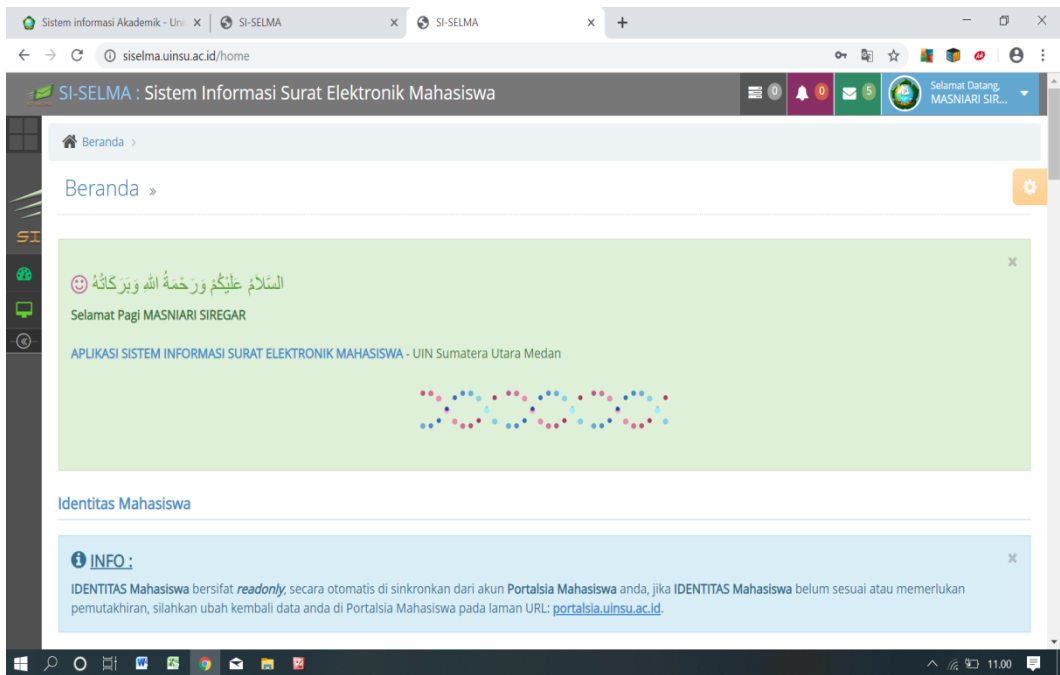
Sistem informasi Akademik - Uni ×
SI-SELMA ×
SI-SELMA ×
+
siselma.uinsu.ac.id/home

SI-SELMA : Sistem Informasi Surat Elektronik Mahasiswa
0 0 5
Selamat Datang, MASNIARI SIR...

SI

Beranda >

Beranda »

×

السَّلاَمُ عَلَيْكُمْ وَرَحْمَةُ اللهِ وَبَرَكَاتُهُ

Selamat Pagi MASNIARI SIREGAR

APLIKASI SISTEM INFORMASI SURAT ELEKTRONIK MAHASISWA - UIN Sumatera Utara Medan

Identitas Mahasiswa

INFO :

×

IDENTITAS Mahasiswa bersifat *readonly*, secara otomatis di sinkronkan dari akun **Portalsia Mahasiswa** anda, jika **IDENTITAS Mahasiswa** belum sesuai atau memerlukan pemutakhiran, silahkan ubah kembali data anda di Portalsia Mahasiswa pada laman URL: portalsia.uinsu.ac.id.

11.00